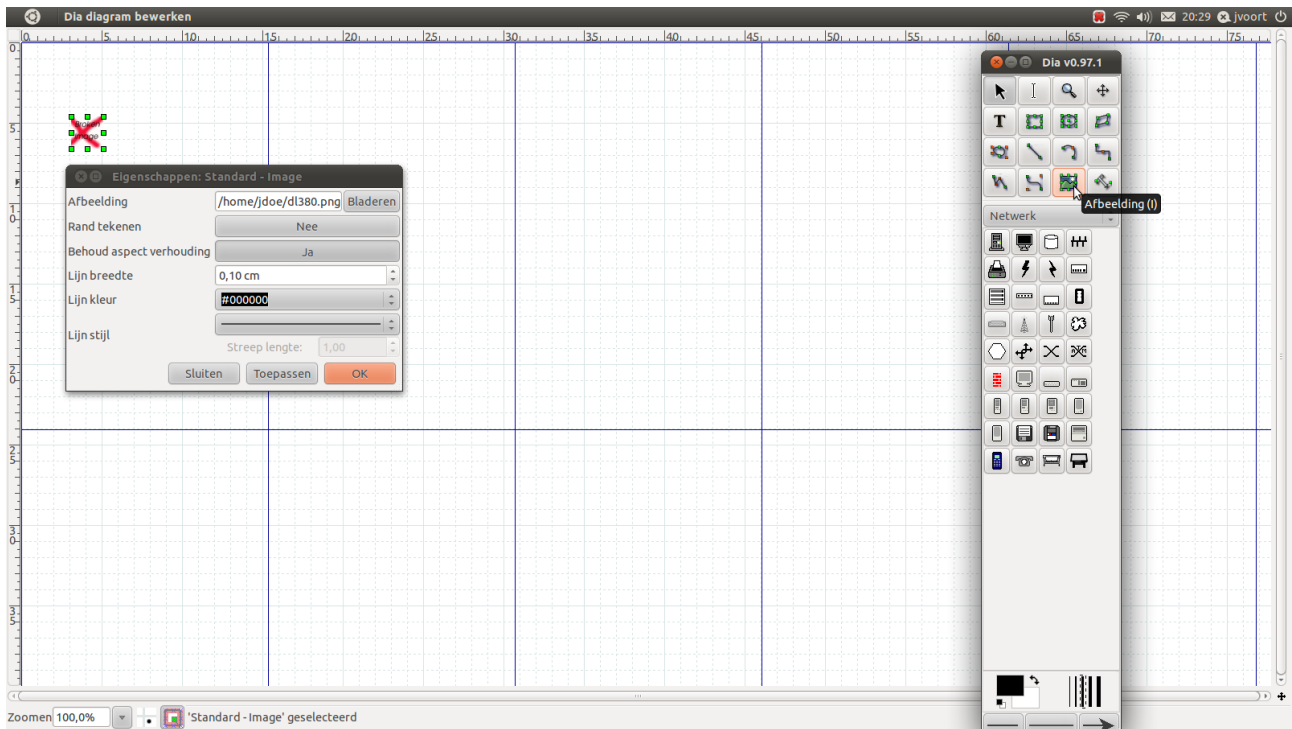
Dia diagram bewerken

20:29 jvoort

0 5 10 15 20 25 30 35 40 45 50 55 60 65 70 75

Eigenschappen: Standard - Image

Afbeelding /home/jdoe/dl380.png Bladeren
Rand tekenen Nee
Behoud aspect verhouding Ja
Lijn breedte 0,10 cm
Lijn kleur #000000
Lijn stijl
Streep lengte: 1,00

Sluiten Toepassen OK

Dia v0.97.1

Afbeelding (I)

Netwerk

Zoomen 100,0% 'Standard - Image' geselecteerd